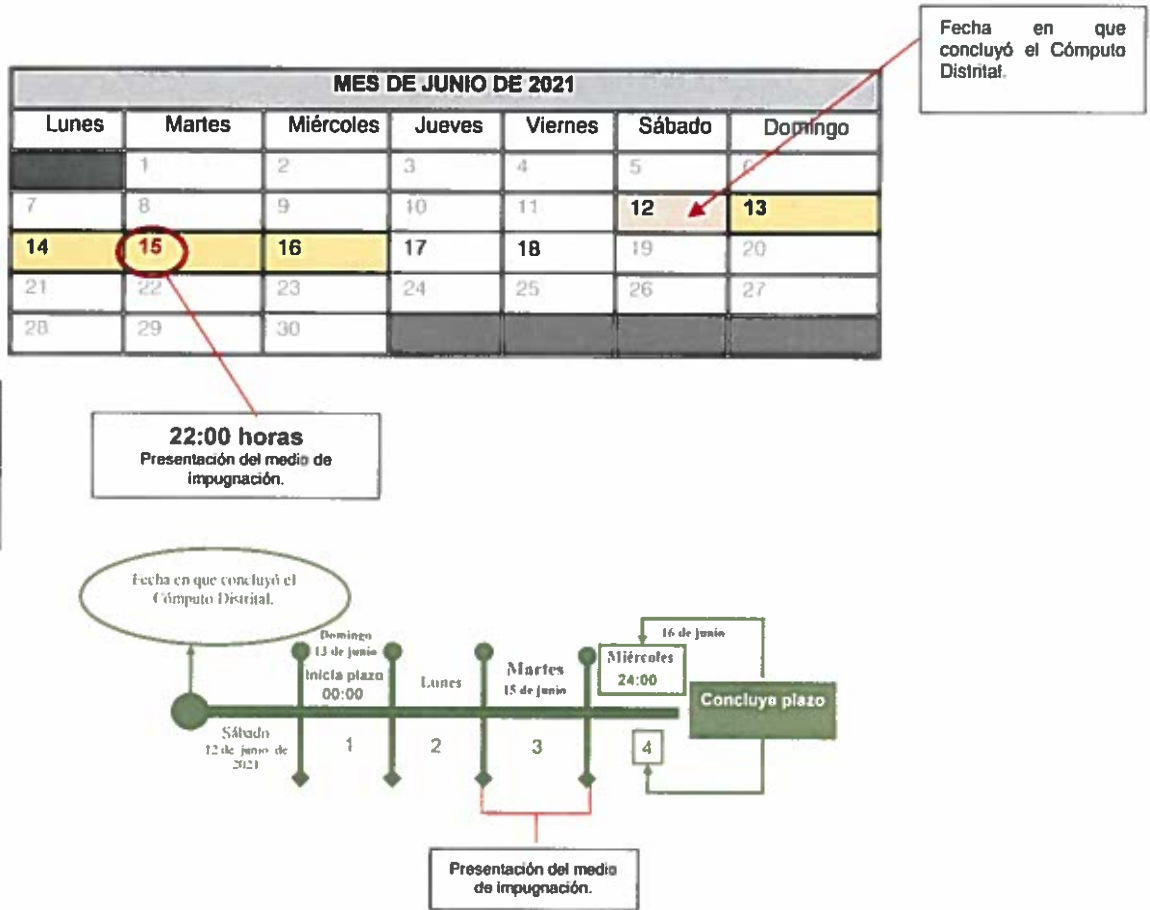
Fecha en que concluyó el Cómputo Distrital.

| MES DE JUNIO DE 2021 | | | | | | |
|---|---|---|---|---|---|---|
| Lunes | Martes | Miércoles | Jueves | Viernes | Sábado | Domingo |
| | 1 | 2 | 3 | 4 | 5 | 6 |
| 7 | 8 | 9 | 10 | 11 | 12 | 13 |
| 14 | 15 | 16 | 17 | 18 | 19 | 20 |
| 21 | 22 | 23 | 24 | 25 | 26 | 27 |
| 28 | 29 | 30 | | | | |

22:00 horas
Presentación del medio de impugnación.

Fecha en que concluyó el Cómputo Distrital.

Domingo 13 de junio
Inicia plazo 00:00

Lunes

Martes 15 de junio

Miércoles 24:00

16 de junio

Concluye plazo

Sábado 12 de junio de 2021

1 2 3 4

Presentación del medio de impugnación.